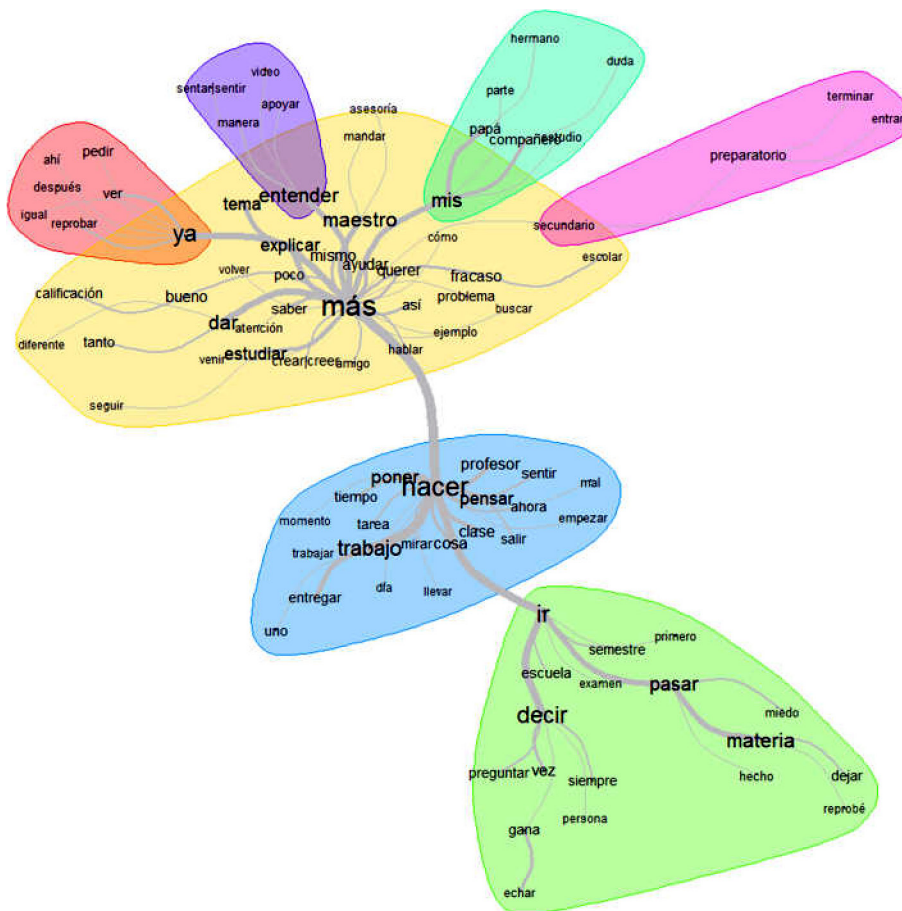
video
sentar|sentir
apoyar
manera
asesoría
mandar
hermano
duda
parte
papá
compañero
estudio
terminar
entrar
preparatorio
ahí
pedir
después
ver
igual
reprobar
ya
tema
entender
maestro
mis
secundario
explicar
mismo
ayudar
querer
cómo
fracaso
escolar
volver
poco
calificación
bueno
más
saber
así
problema
buscar
dar
atención
ejemplo
diferente
tanto
estudiar
venir
crear|creer
amigo
hablar
seguir
poner
profesor
sentir
mal
tiempo
hacer
pensar
ahora
momento
tarea
empezar
clase
trabajar
trabajo
mirar
cosa
salir
día
llevar
entregar
uno
ir
primero
semestre
escuela
examen
pasar
decir
miedo
materia
preguntar
vez
siempre
hecho
dejar
reprobé
gana
persona
echar